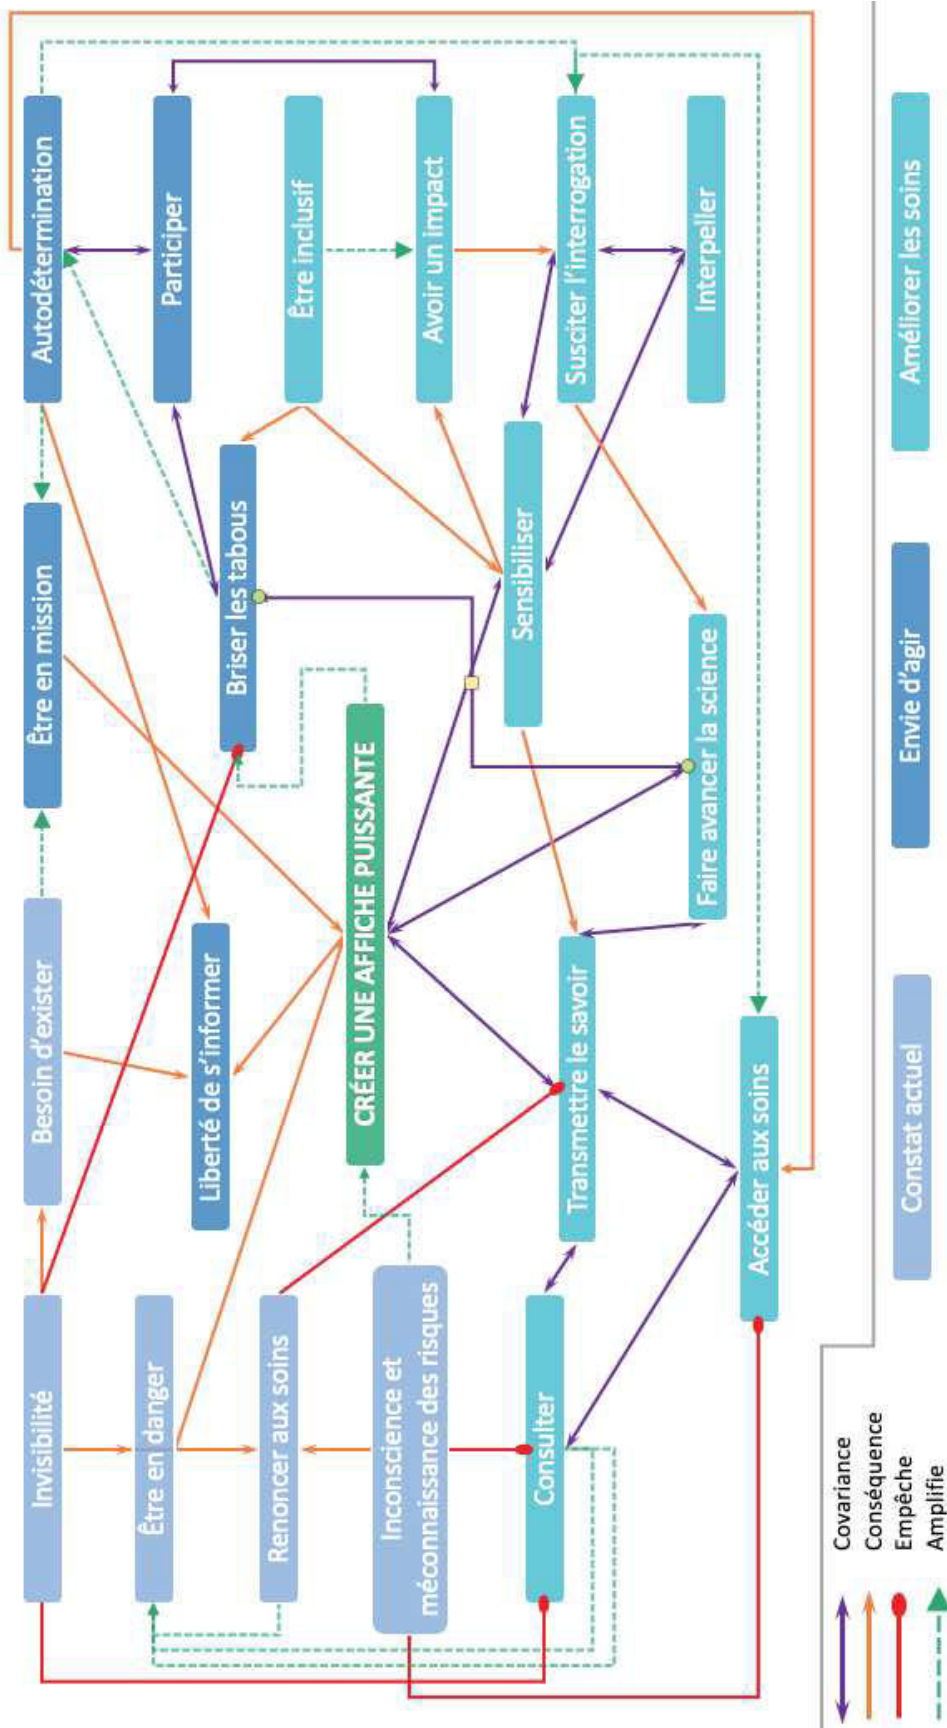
Autodétermination

Participer

Être inclusif

Avoir un impact

Susciter l'interrogation

Interpeller

Améliorer les soins

Être en mission

Briser les tabous

Sensibiliser

Faire avancer la science

Envie d'agir

CRÉER UNE AFFICHE PUISSANTE

Besoin d'exister

Liberté de s'informer

Transmettre le savoir

Accéder aux soins

Constat actuel

Invisibilité

Être en danger

Renoncer aux soins

Inconscience et méconnaissance des risques

Consulter

Covariance
Conséquence
Empêche
Amplifie